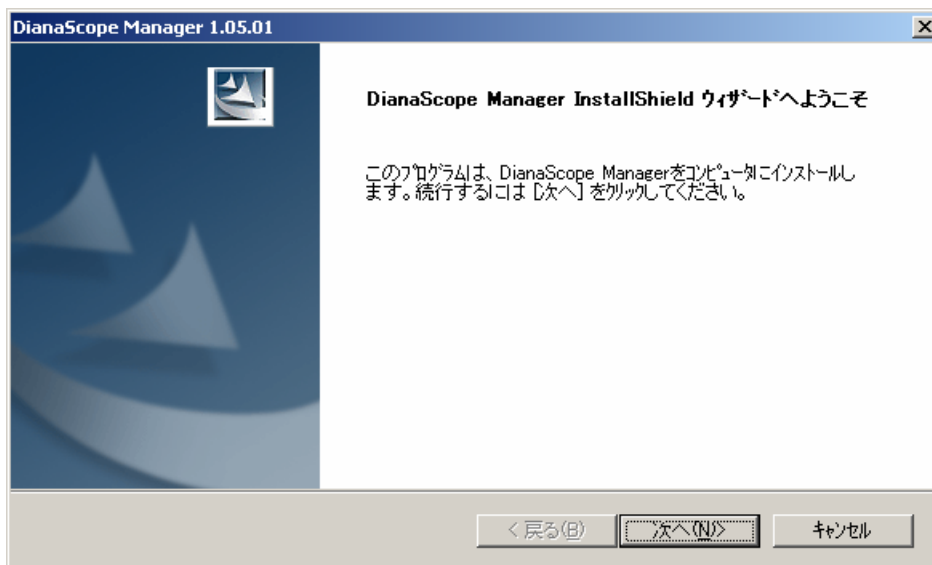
DianaScope Manager 1.05.01

DianaScope Manager InstallShield ウィザードへようこそ

このプログラムは、DianaScope Managerをコンピュータにインストールします。続行するには [次へ] をクリックしてください。

< 戻る(B)

次へ(N) >

キャンセル